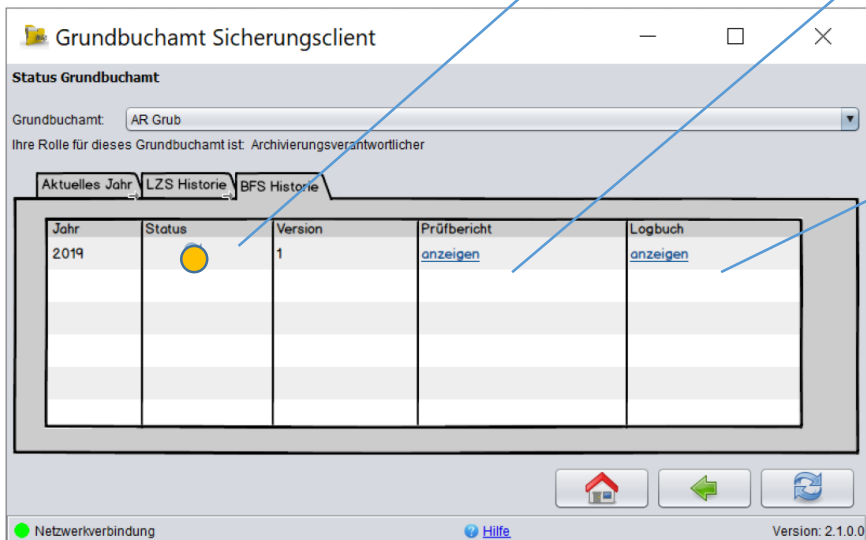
Grundbuchamt Sicherungsclient

Status Grundbuchamt

Grundbuchamt: AR Grub

Ihre Rolle für dieses Grundbuchamt ist: Archivierungsverantwortlicher

Aktuelles Jahr | LZS Historie | BFS Historie

| Jahr | Status | Version | Prüfbericht | Logbuch |
|---|---|---|---|---|
| 2019 | | 1 | anzeigen | anzeigen |

Netzwerkverbindung

Hilfe

Version: 2.1.0.0